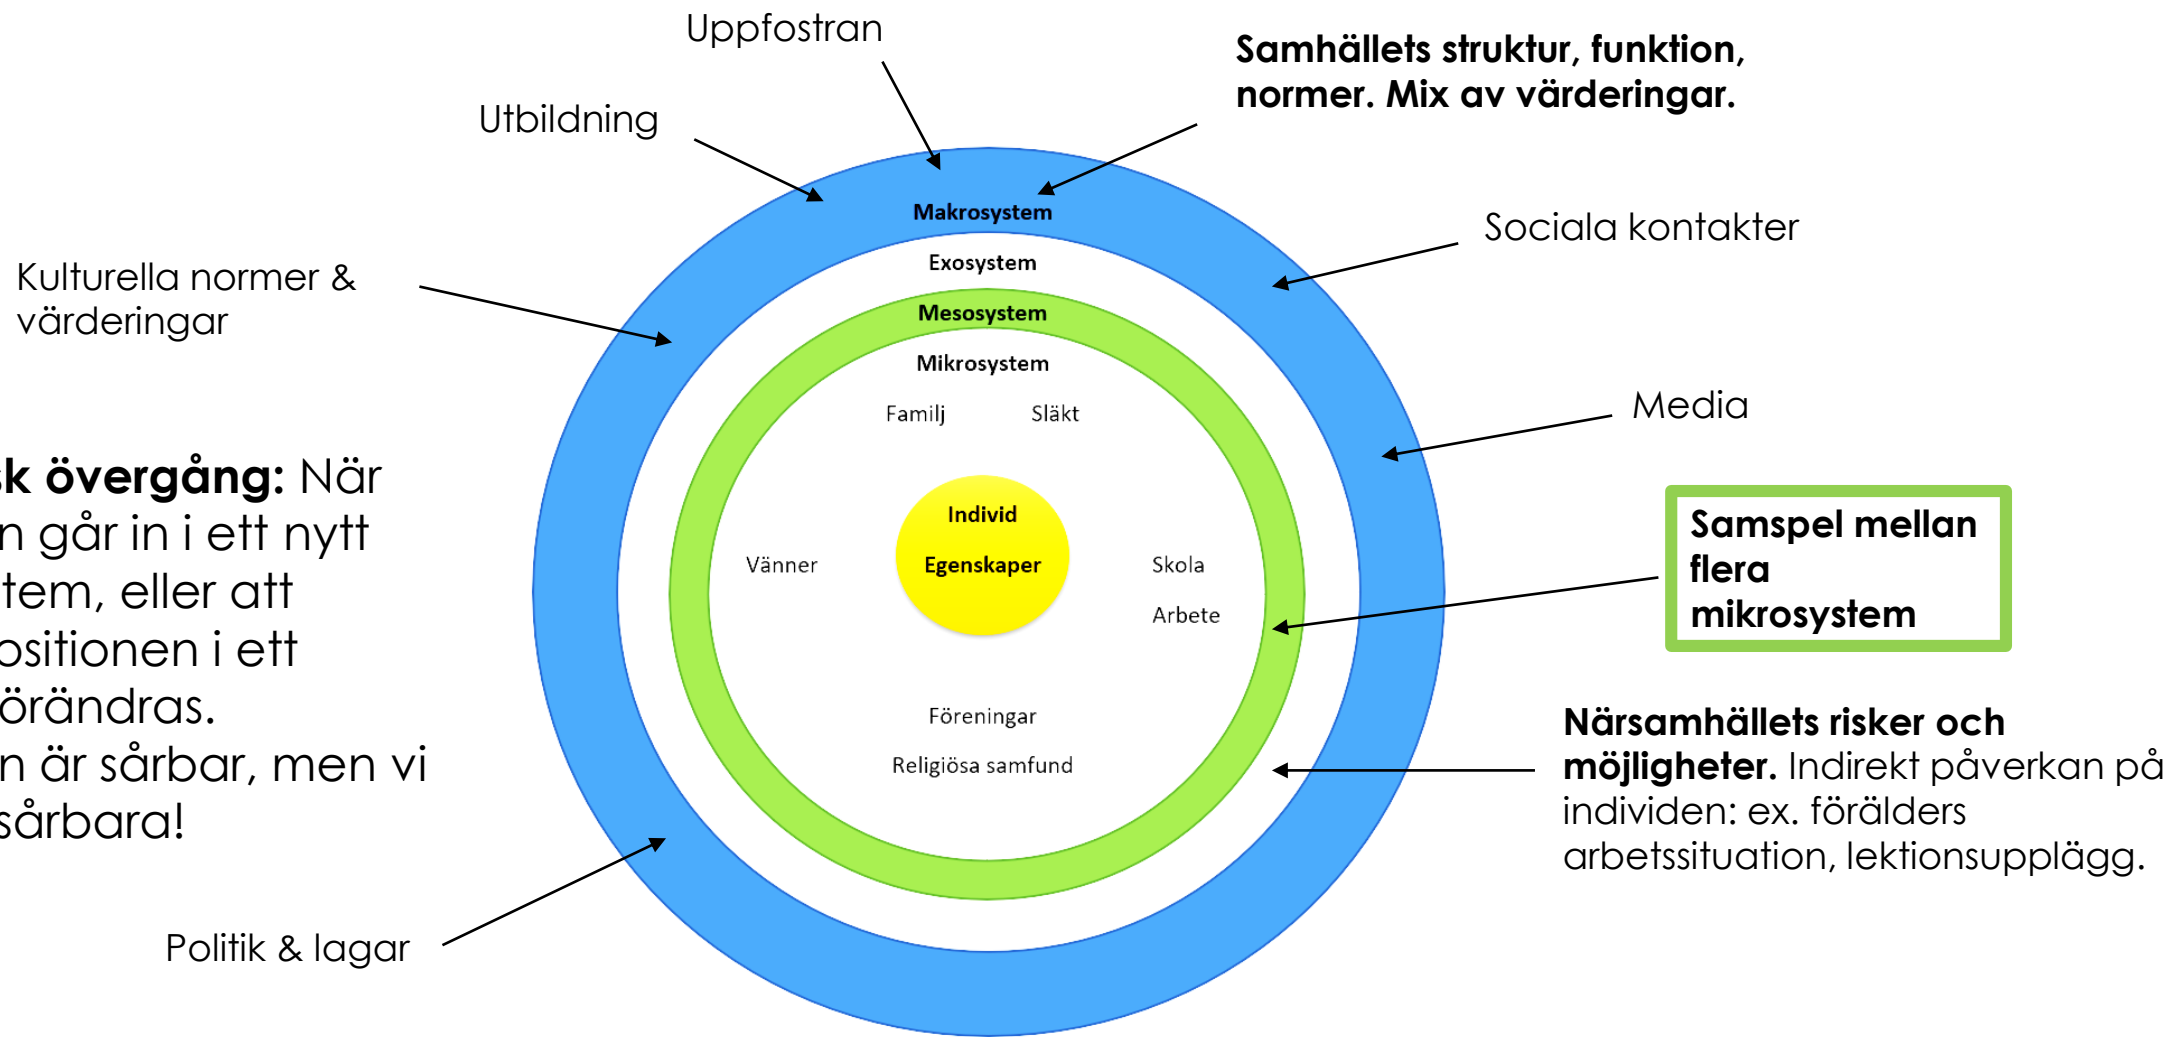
Uppfostran

Utbildning

**Samhällets struktur, funktion, normer. Mix av värderingar.**

Sociala kontakter

Kulturella normer & värderingar

Makrosystem

Exosystem

Mesosystem

Mikrosystem

Familj

Släkt

Media

**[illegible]k övergång:** När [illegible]n går in i ett nytt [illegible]tem, eller att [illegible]ositionen i ett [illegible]öräandras.
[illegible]n är sårbar, men vi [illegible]sårbara!

Individ

Egenskaper

Vänner

Skola

Arbete

**Samspel mellan flera mikrosystem**

Föreningar

Religiösa samfund

**Närsamhällets risker och möjligheter.** Indirekt påverkan på individen: ex. förälders arbetssituation, lektionsupplägg.

Politik & lagar